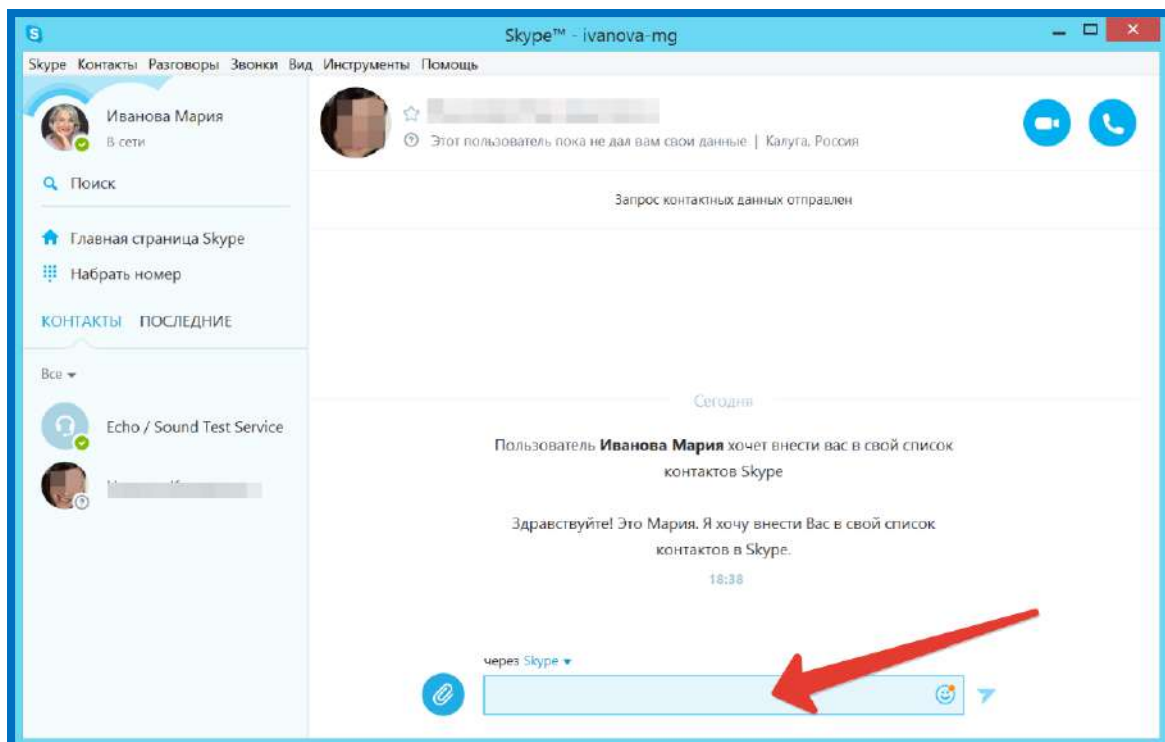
Skype™ - ivanova-mg

Skype Контакты Разговоры Звонки Вид Инструменты Помощь

Иванова Мария
В сети

Поиск

Главная страница Skype

Набрать номер

КОНТАКТЫ ПОСЛЕДНИЕ

Все

Echo / Sound Test Service

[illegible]

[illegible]

Этот пользователь пока не дал вам свои данные | Калуга, Россия

Запрос контактных данных отправлен

Сегодня

Пользователь **Иванова Мария** хочет внести вас в свой список контактов Skype

Здравствуйте! Это Мария. Я хочу внести Вас в свой список контактов в Skype.

18:38

через Skype